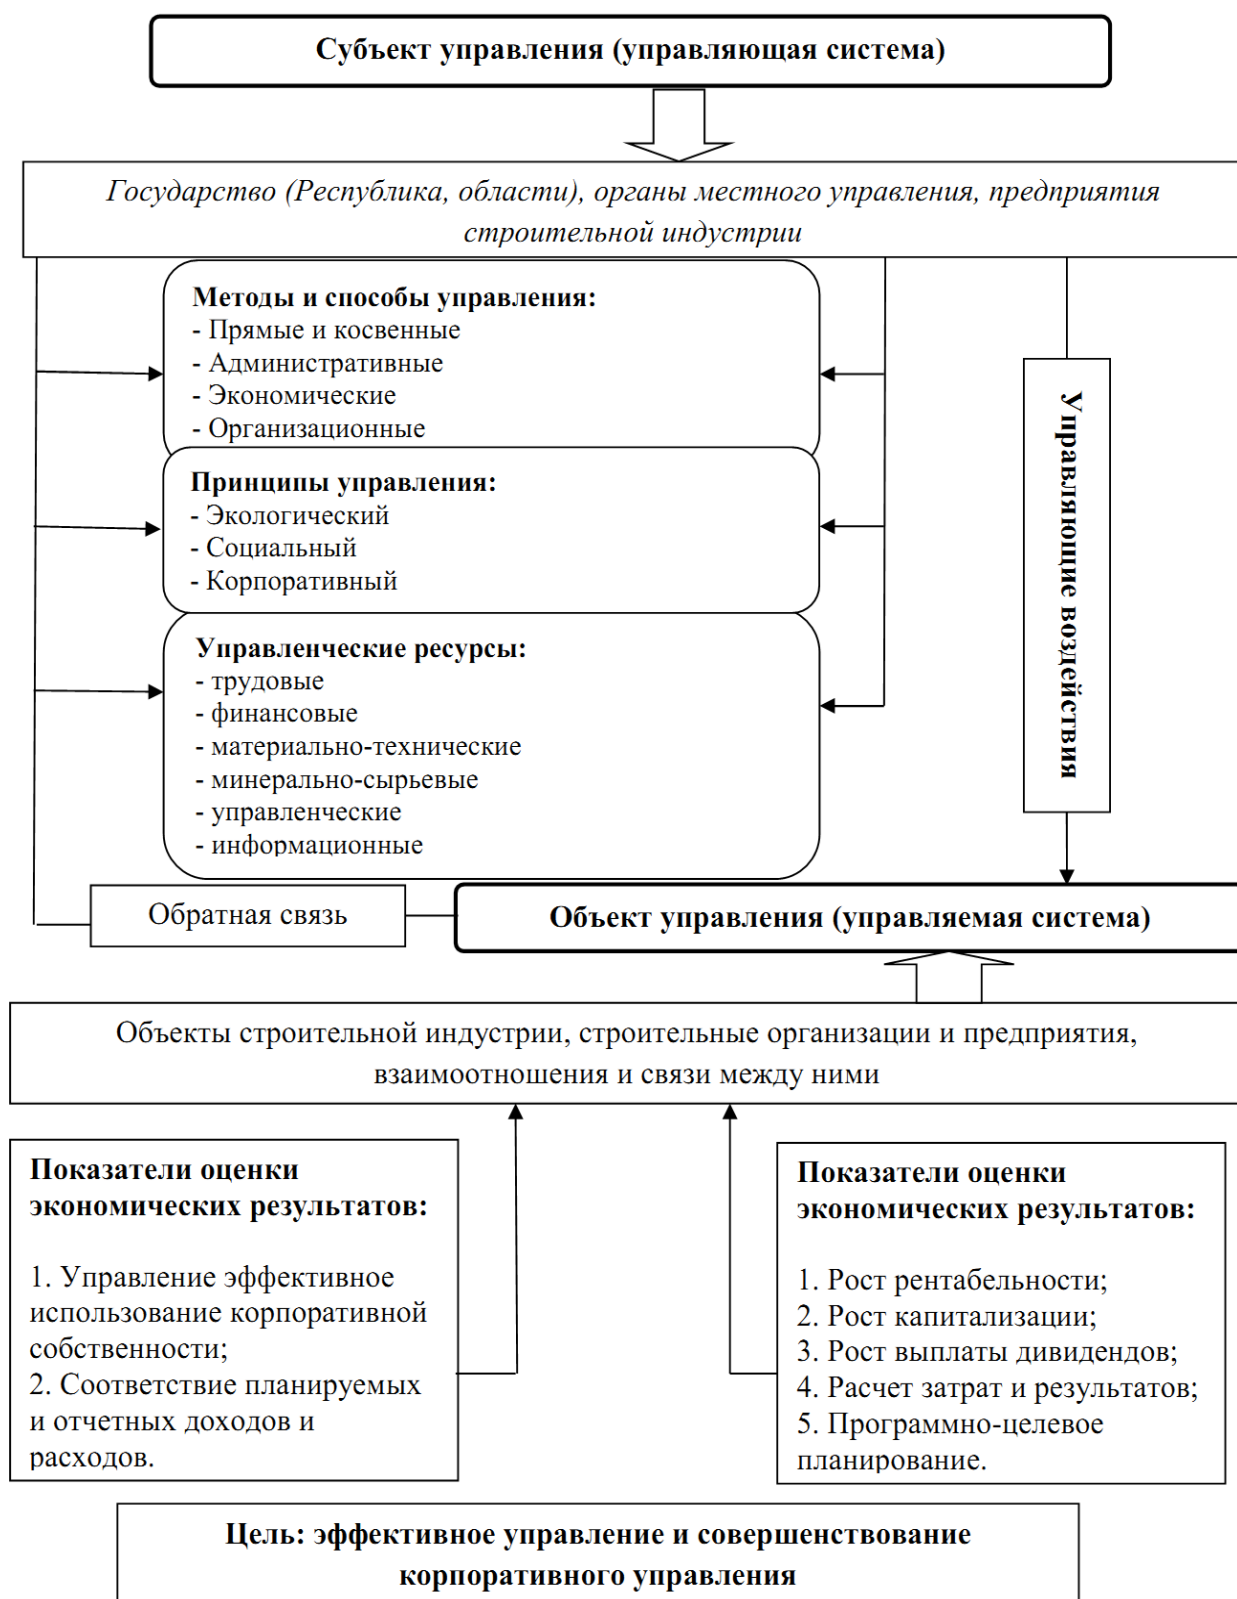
Субъект управления (управляющая система)

Государство (Республика, области), органы местного управления, предприятия строительной индустрии

Методы и способы управления:
- Прямые и косвенные
- Административные
- Экономические
- Организационные

Принципы управления:
- Экологический
- Социальный
- Корпоративный

Управленческие ресурсы:
- трудовые
- финансовые
- материально-технические
- минерально-сырьевые
- управленческие
- информационные

Управляющие воздействия

Обратная связь

Объект управления (управляемая система)

Объекты строительной индустрии, строительные организации и предприятия, взаимоотношения и связи между ними

Показатели оценки экономических результатов:

1. Управление эффективное использование корпоративной собственности;
2. Соответствие планируемых и отчетных доходов и расходов.

Показатели оценки экономических результатов:

1. Рост рентабельности;
2. Рост капитализации;
3. Рост выплаты дивидендов;
4. Расчет затрат и результатов;
5. Программно-целевое планирование.

Цель: эффективное управление и совершенствование корпоративного управления